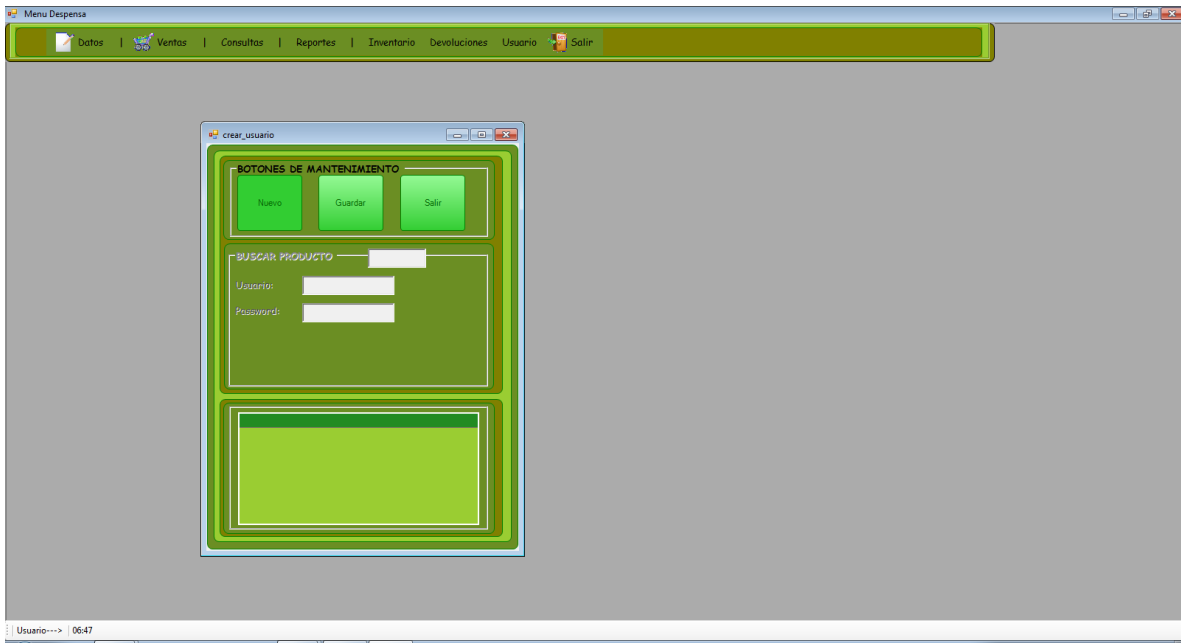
Menu Despensa

Datos | Ventas | Consultas | Reportes | Inventario Devoluciones Usuario Salir

crear_usuario

BOTONES DE MANTENIMIENTO

Nuevo Guardar Salir

BUSCAR PRODUCTO

Usuario:

Password:

Usuario---> 06:47